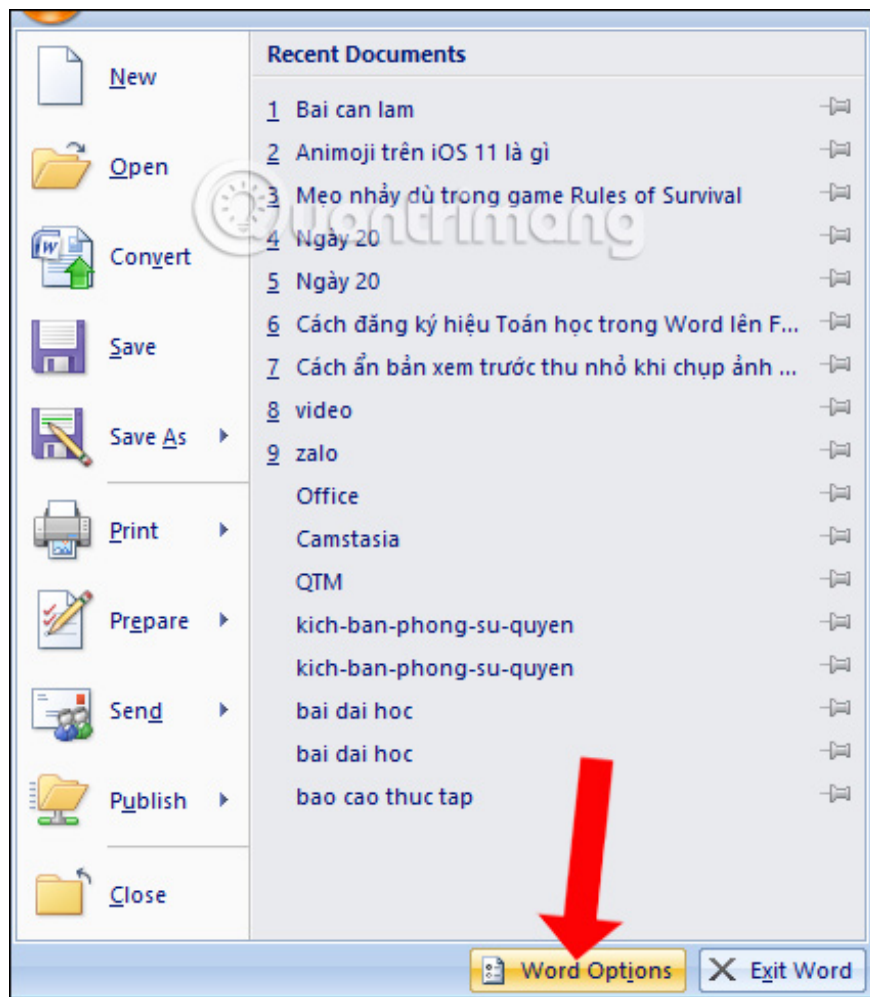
New

Open

Convert

Save

Save As

Print

Prepare

Send

Publish

Close

Recent Documents

1 Bai can lam
2 Animoji trên iOS 11 là gì
3 Mẹo nhảy dù trong game Rules of Survival
4 Ngày 20
5 Ngày 20
6 Cách đăng ký hiệu Toán học trong Word lên F...
7 Cách ẩn bản xem trước thu nhỏ khi chụp ảnh ...
8 video
9 zalo
Office
Camstasia
QTM
kich-ban-phong-su-quyen
kich-ban-phong-su-quyen
bai dai hoc
bai dai hoc
bao cao thuc tap

quantrimang

Word Options
Exit Word